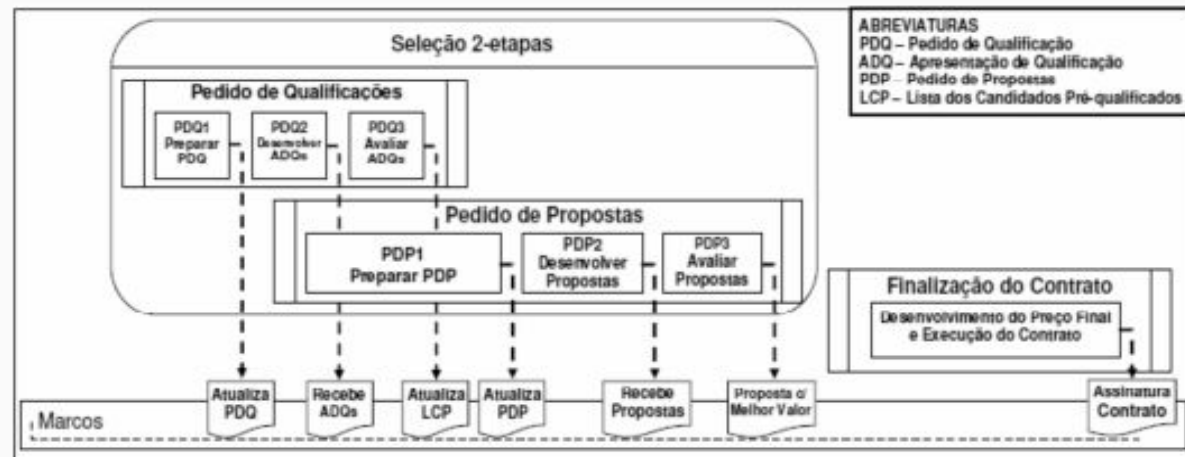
ABREVIATURAS
PDQ – Pedido de Qualificação
ADQ – Apresentação de Qualificação
PDP – Pedido de Propostas
LCP – Lista dos Candidados Pré-qualificados

Seleção 2-etapas

Pedido de Qualificações

PDQ1 Preparar PDQ

PDQ2 Desenvolver ADQs

PDQ3 Avaliar ADQs

Pedido de Propostas

PDP1 Preparar PDP

PDP2 Desenvolver Propostas

PDP3 Avaliar Propostas

Finalização do Contrato

Desenvolvimento do Preço Final e Execução do Contrato

Atualiza PDQ

Recebe ADQs

Atualiza LCP

Atualiza PDP

Recebe Propostas

Proposta c/ Melhor Valor

Assinatura Contrato

Marcos